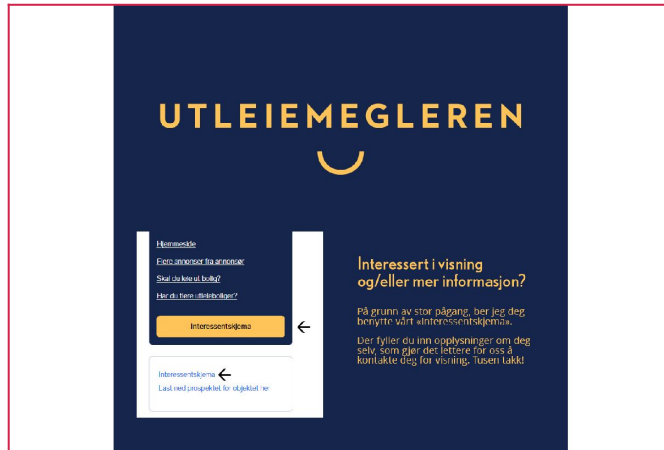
UTLEIEMEGLEREN

Hjemmeside

Flere annonser fra annonsør

Skal du leie ut bolig?

Har du flere utleieboliger?

Interessentskjema

Interessentskjema

Last ned prospektet for objektet her

Interessert i visning og/eller mer informasjon?

På grunn av stor pågang, ber jeg deg benytte vårt «interessentskjema».

Der fyller du inn opplysninger om deg selv, som gjør det lettere for oss å kontakte deg for visning. Tusen takk!